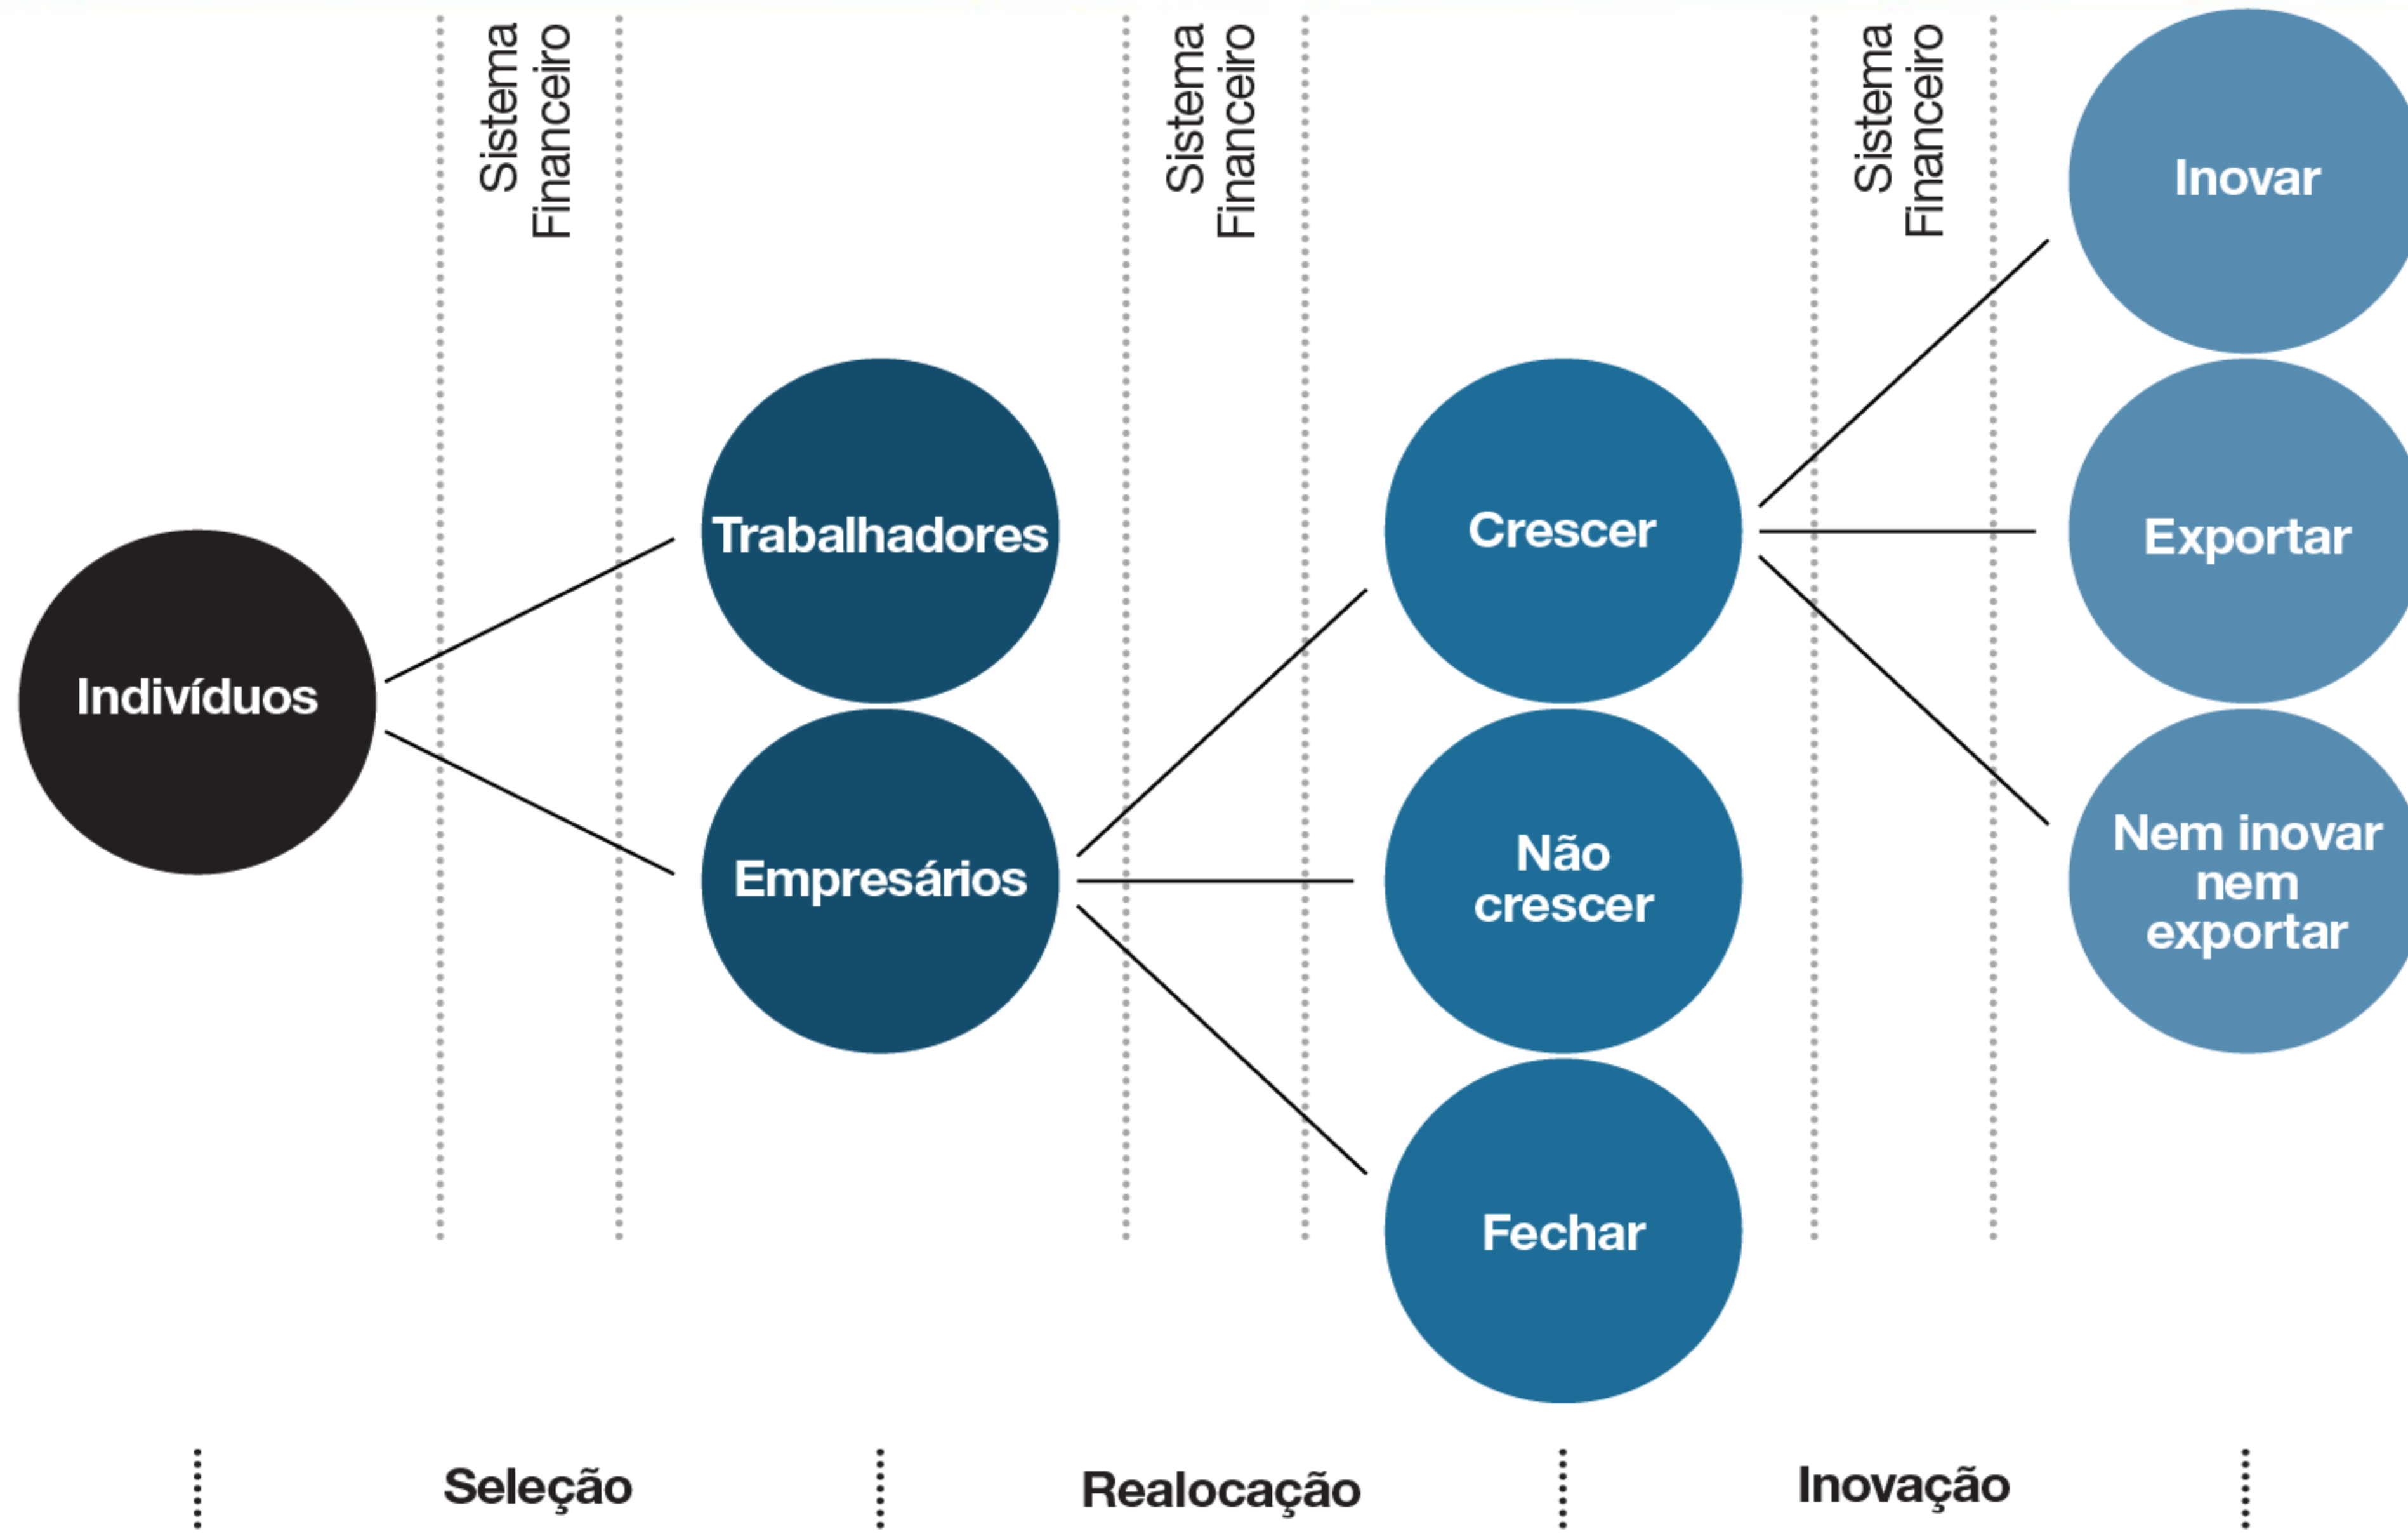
Sistema Financeiro

Sistema Financeiro

Sistema Financeiro

Inovar

Trabalhadores

Crescer

Exportar

Indivíduos

Empresários

Não crescer

Nem inovar nem exportar

Fechar

Seleção

Realocação

Inovação